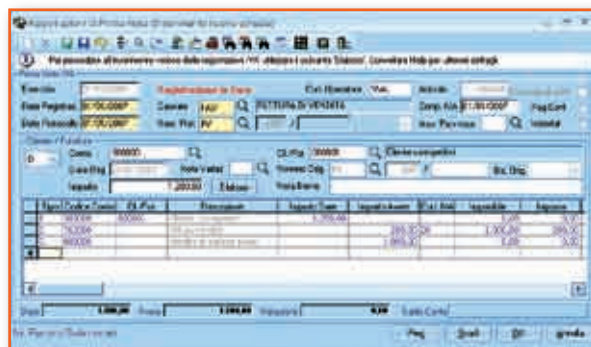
Esercizio
Registrazione in Dare
Data Registraz. 01/05/2007
Causale FAV
FATTURA DI VENDITA
Data Protocollo 01/05/2007
Reg. IVA
Cod. Operatore
Comp. Iva 01/05/2007
Conto 000001
Conto
Importo 1.200,00
Bis. Dig.
Codice Conto
Descrizione
Importo Dare
Imponibile
Imposta
000001
1.200,00
1.000,00
200,00
Dare 1.200,00
Avere 1.200,00
Sbilancio 0,00
Reg.
Esci